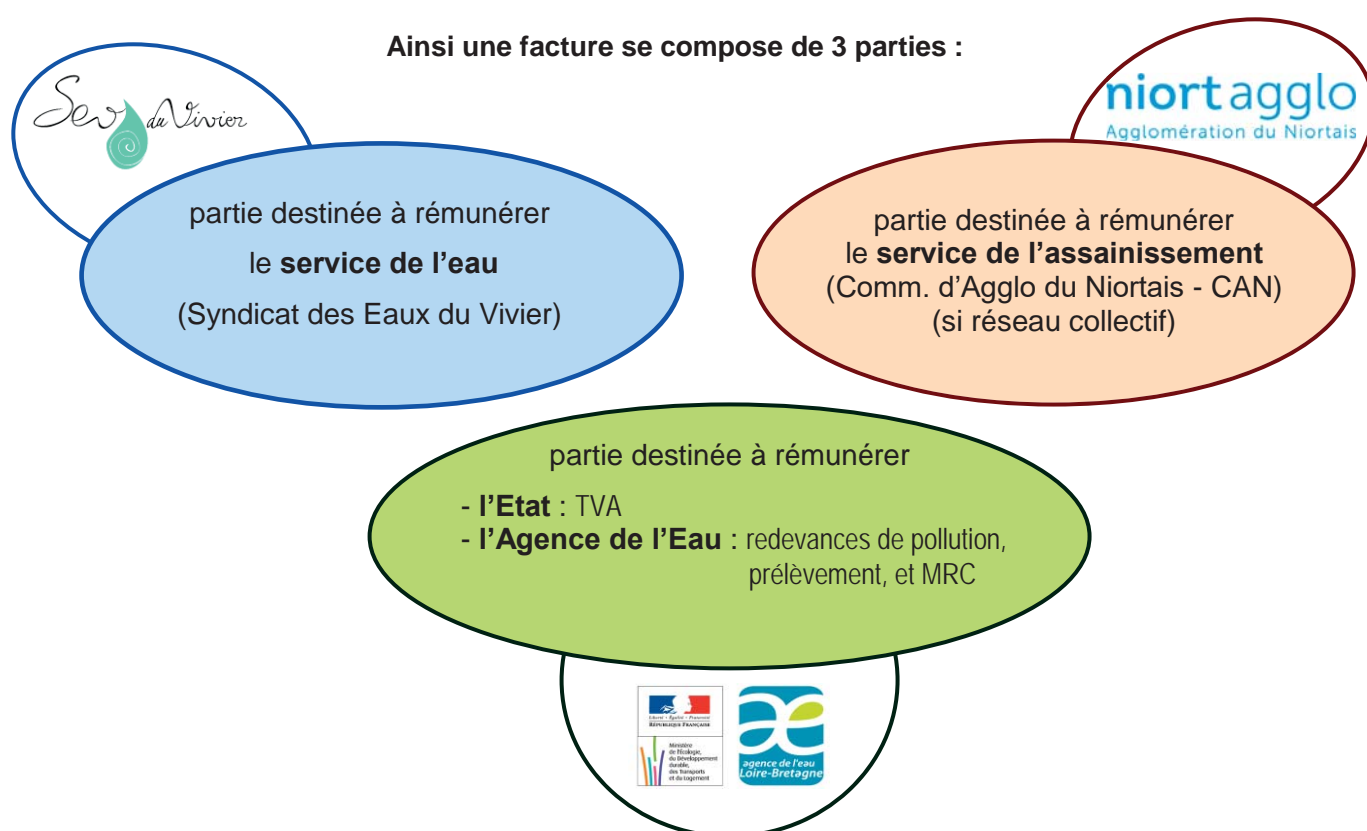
Ainsi une facture se compose de 3 parties :

Sev du Vivier

niortagglo
Agglomération du Niortais

partie destinée à rémunérer
le **service de l'eau**
(Syndicat des Eaux du Vivier)

partie destinée à rémunérer
le **service de l'assainissement**
(Comm. d'Agglo du Niortais - CAN)
(si réseau collectif)

partie destinée à rémunérer
- **l'Etat** : TVA
- **l'Agence de l'Eau** : redevances de pollution, prélèvement, et MRC

Liberté · Égalité · Fraternité
RÉPUBLIQUE FRANÇAISE
Ministère de l'Écologie, du Développement durable, des Transports et du Logement

agence de l'eau
Loire-Bretagne